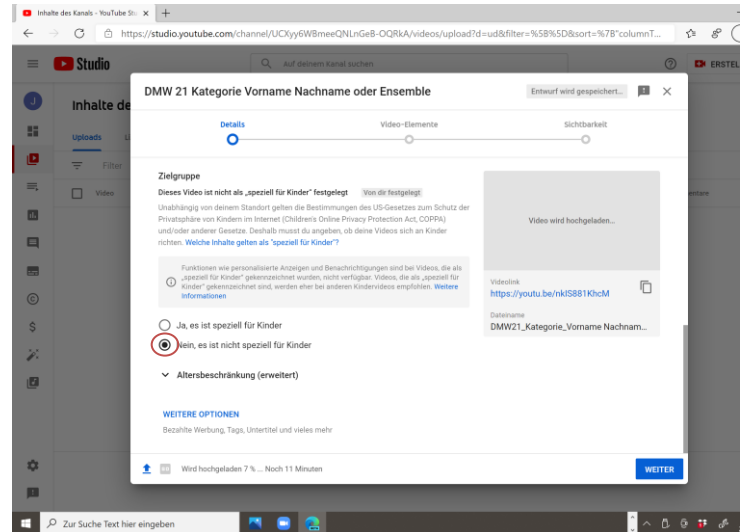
Inhalte des Kanals - YouTube Stu ×  +

https://studio.youtube.com/channel/UCXyy6WBmeeQNLnGeB-OQRkA/videos/upload?d=ud&filter=%5B%5D&sort=%7B"columnT...

Studio

Auf deinem Kanal suchen

ERSTEL

Inhalte de

Uploads

Filter

Video

DMW 21 Kategorie Vorname Nachname oder Ensemble

Entwurf wird gespeichert...

Details

Video-Elemente

Sichtbarkeit

Zielgruppe

Dieses Video ist nicht als „speziell für Kinder" festgelegt  Von dir festgelegt

Unabhängig von deinem Standort gelten die Bestimmungen des US-Gesetzes zum Schutz der Privatsphäre von Kindern im Internet (Children's Online Privacy Protection Act, COPPA) und/oder anderer Gesetze. Deshalb musst du angeben, ob deine Videos sich an Kinder richten. Welche Inhalte gelten als "speziell für Kinder"?

Funktionen wie personalisierte Anzeigen und Benachrichtigungen sind bei Videos, die als „speziell für Kinder" gekennzeichnet wurden, nicht verfügbar. Videos, die als „speziell für Kinder" gekennzeichnet sind, werden eher bei anderen Kindervideos empfohlen. Weitere Informationen

Ja, es ist speziell für Kinder

Nein, es ist nicht speziell für Kinder

Altersbeschränkung (erweitert)

WEITERE OPTIONEN

Bezahlte Werbung, Tags, Untertitel und vieles mehr

Video wird hochgeladen...

Videolink

https://youtu.be/nkIS881KhcM

Dateiname

DMW21_Kategorie_Vorname Nachnam...

Wird hochgeladen 7 % ... Noch 11 Minuten

WEITER

Zur Suche Text hier eingeben